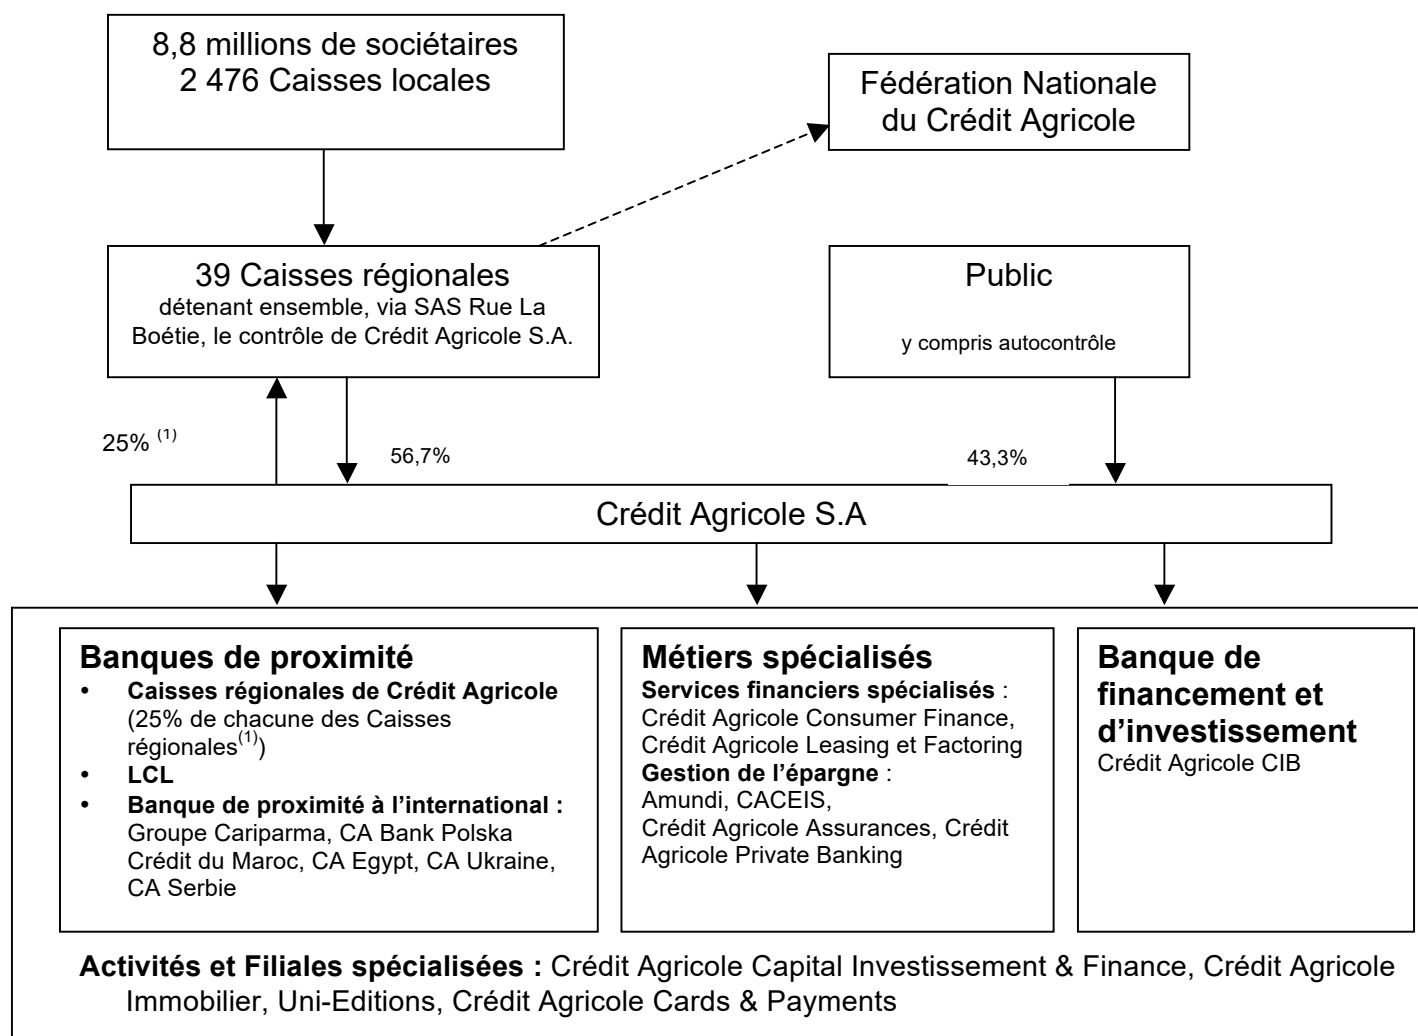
8,8 millions de sociétaires
2 476 Caisses locales

Fédération Nationale du Crédit Agricole

39 Caisses régionales
détenant ensemble, via SAS Rue La Boétie, le contrôle de Crédit Agricole S.A.

Public
y compris autocontrôle

25% $^{(1)}$

56,7%

43,3%

Crédit Agricole S.A

**Banques de proximité**
• **Caisses régionales de Crédit Agricole** (25% de chacune des Caisses régionales$^{(1)}$)
• **LCL**
• **Banque de proximité à l'international :** Groupe Cariparma, CA Bank Polska Crédit du Maroc, CA Egypt, CA Ukraine, CA Serbie

**Métiers spécialisés**
**Services financiers spécialisés** : Crédit Agricole Consumer Finance, Crédit Agricole Leasing et Factoring
**Gestion de l'épargne** : Amundi, CACEIS, Crédit Agricole Assurances, Crédit Agricole Private Banking

**Banque de financement et d'investissement**
Crédit Agricole CIB

**Activités et Filiales spécialisées :** Crédit Agricole Capital Investissement & Finance, Crédit Agricole Immobilier, Uni-Editions, Crédit Agricole Cards & Payments